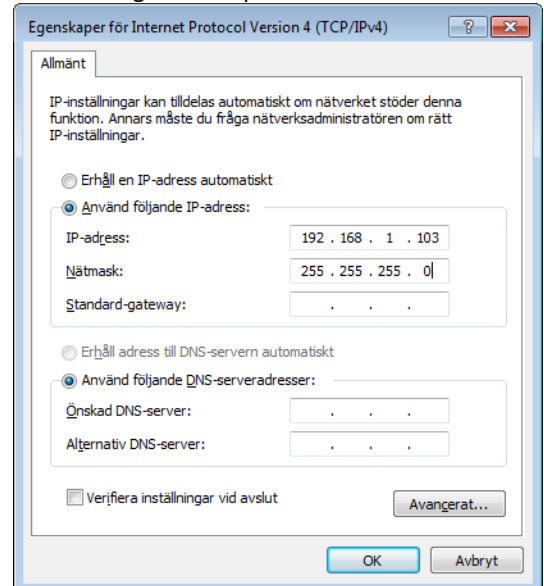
Egenskaper för Internet Protocol Version 4 (TCP/IPv4)

?

Allmänt

IP-inställningar kan tilldelas automatiskt om nätverket stöder denna funktion. Annars måste du fråga nätverksadministratören om rätt IP-inställningar.

Erhåll en IP-adress automatiskt

Använd följande IP-adress:

IP-adress: 192 . 168 . 1 . 103

Nätmask: 255 . 255 . 255 . 0

Standard-gateway: . . .

Erhåll adress till DNS-servern automatiskt

Använd följande DNS-serveradresser:

Önskad DNS-server: . . .

Alternativ DNS-server: . . .

Verifiera inställningar vid avslut

Avancerat...

OK

Avbryt